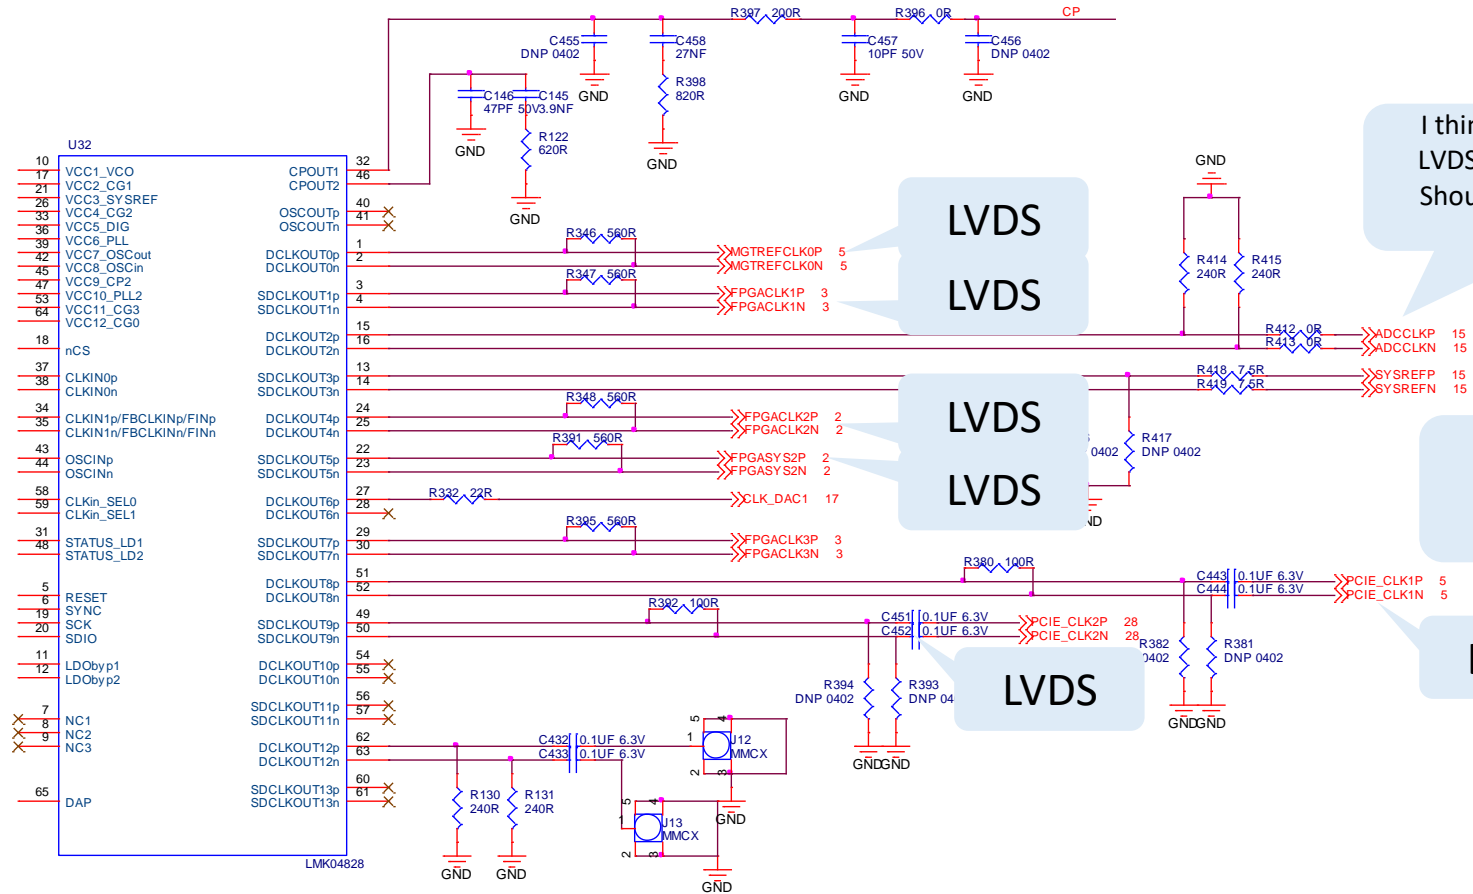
R397 200R
R396 0R
CP
C455 DNP 0402
C458 27NF
C457 10PF 50V
C456 DNP 0402
GND
GND
GND
R398 820R
C146 47PF 50V
C145 3.9NF
GND
GND
R122 620R
GND
U32
I thir
LVDS
Shou
10 VCC1_VCO
17 VCC2_CG1
21
26 VCC3_SYSREF
33 VCC4_CG2
36 VCC5_DIG
39 VCC6_PLL
42 VCC7_OSCout
45 VCC8_OSCin
47 VCC9_CP2
53 VCC10_PLL2
64 VCC11_CG3
VCC12_CG0
18 nCS
37 CLKIN0p
38 CLKIN0n
34 CLKIN1p/FBCLKINp/FINp
35 CLKIN1n/FBCLKINn/FINn
43 OSCINp
44 OSCINn
58 CLKin_SEL0
59 CLKin_SEL1
31 STATUS_LD1
48 STATUS_LD2
5 RESET
6
19 SYNC
20 SCK
SDIO
11 LDObyp1
12 LDObyp2
7 NC1
8 NC2
9 NC3
65 DAP
CPOUT1 32
CPOUT2 46
OSCOUTp 40
OSCOUTn 41
DCLKOUT0p 1
DCLKOUT0n 2
SDCLKOUT1p 3
SDCLKOUT1n 4
DCLKOUT2p 15
DCLKOUT2n 16
SDCLKOUT3p 13
SDCLKOUT3n 14
DCLKOUT4p 24
DCLKOUT4n 25
SDCLKOUT5p 22
SDCLKOUT5n 23
DCLKOUT6p 27
DCLKOUT6n 28
SDCLKOUT7p 29
SDCLKOUT7n 30
DCLKOUT8p 51
DCLKOUT8n 52
SDCLKOUT9p 49
SDCLKOUT9n 50
DCLKOUT10p 54
DCLKOUT10n 55
SDCLKOUT11p 56
SDCLKOUT11n 57
DCLKOUT12p 62
DCLKOUT12n 63
SDCLKOUT13p 60
SDCLKOUT13n 61
LMK04828
R346 560R
MGTREFCLK0P 5
MGTREFCLK0N 5
LVDS
R347 560R
FPGACLK1P 3
FPGACLK1N 3
LVDS
GND
R414 240R
R415 240R
R412 0R
R413 0R
ADCCLKP 15
ADCCLKN 15
R418 7.5R
R419 7.5R
SYSREFP 15
SYSREFN 15
R348 560R
FPGACLK2P 2
FPGACLK2N 2
LVDS
R391 560R
FPGASYS2P 2
FPGASYS2N 2
LVDS
0402
R417 DNP 0402
R332 22R
CLK_DAC1 17
ND
R395 560R
FPGACLK3P 3
FPGACLK3N 3
R380 100R
C443 0.1UF 6.3V
C444 0.1UF 6.3V
PCIE_CLK1P 5
PCIE_CLK1N 5
R392 100R
C451 0.1UF 6.3V
C452 0.1UF 6.3V
PCIE_CLK2P 28
PCIE_CLK2N 28
R382 0402
R381 DNP 0402
R394 DNP 0402
R393 DNP 04
LVDS
GND GND
GND GND
C432 0.1UF 6.3V
C433 0.1UF 6.3V
1 J12 MMCX
5 4 2 3
GND
R130 240R
R131 240R
5 4 1 J13 MMCX 2 3
GND GND
GND